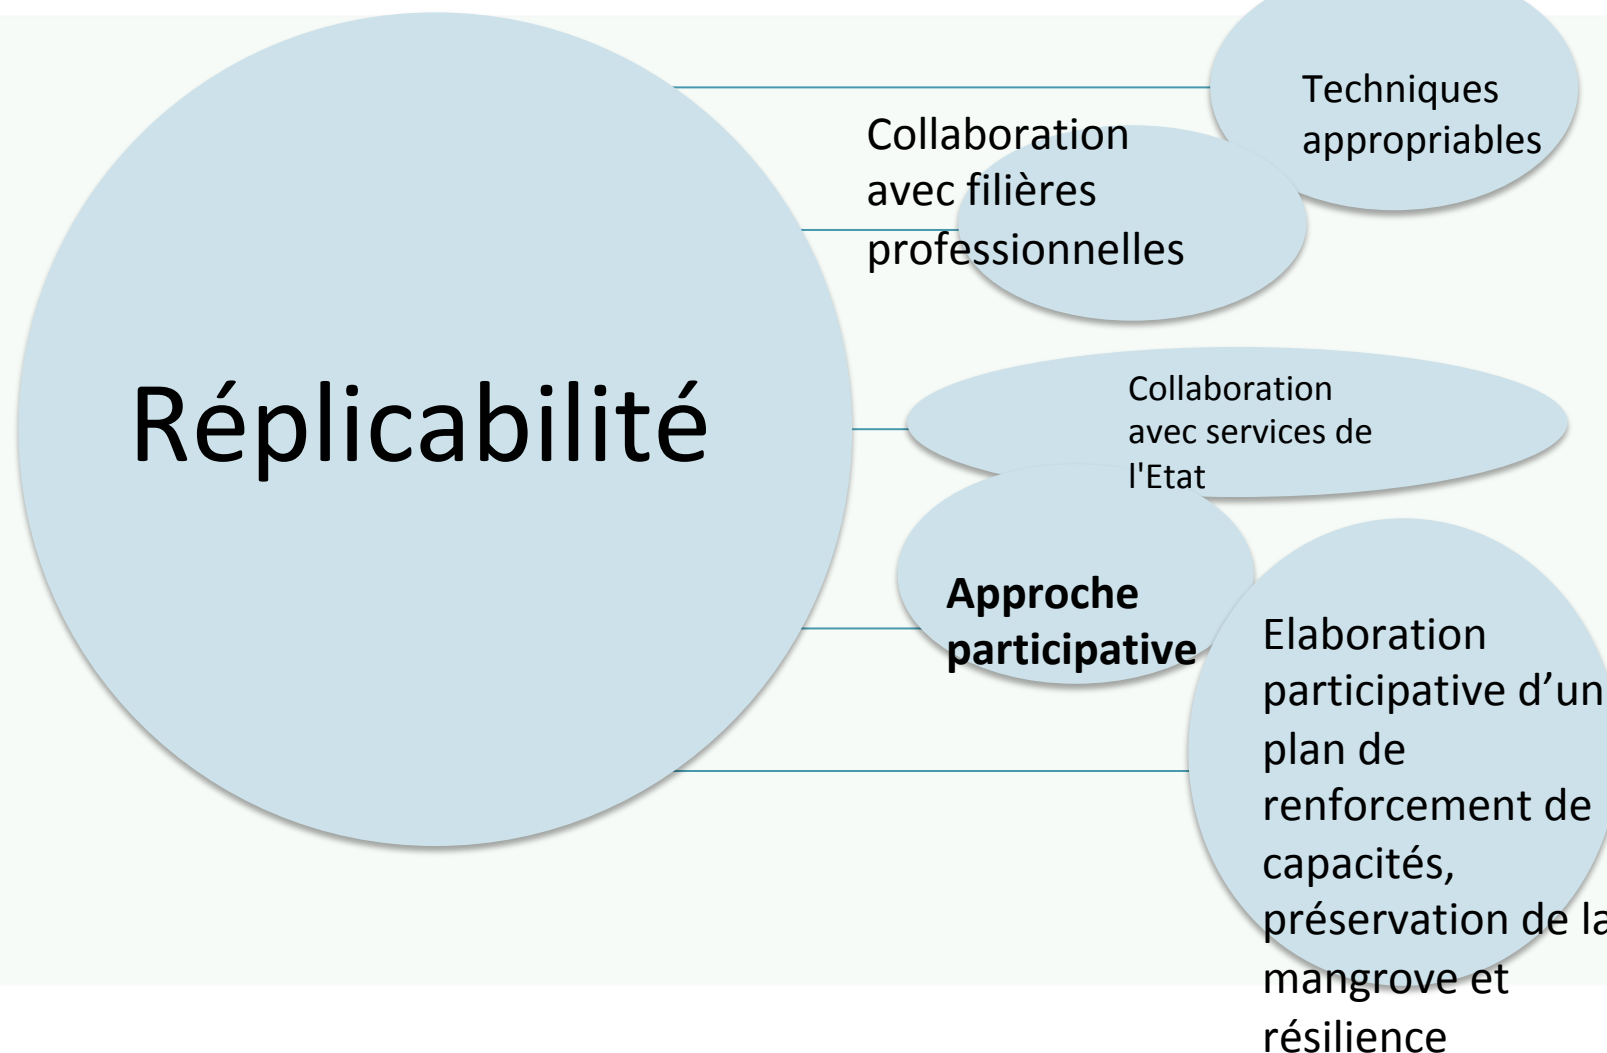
Réplicabilité

Techniques appropriables

Collaboration avec filières professionnelles

Collaboration avec services de l'Etat

**Approche participative**

Elaboration participative d'un plan de renforcement de capacités, préservation de la mangrove et résilience